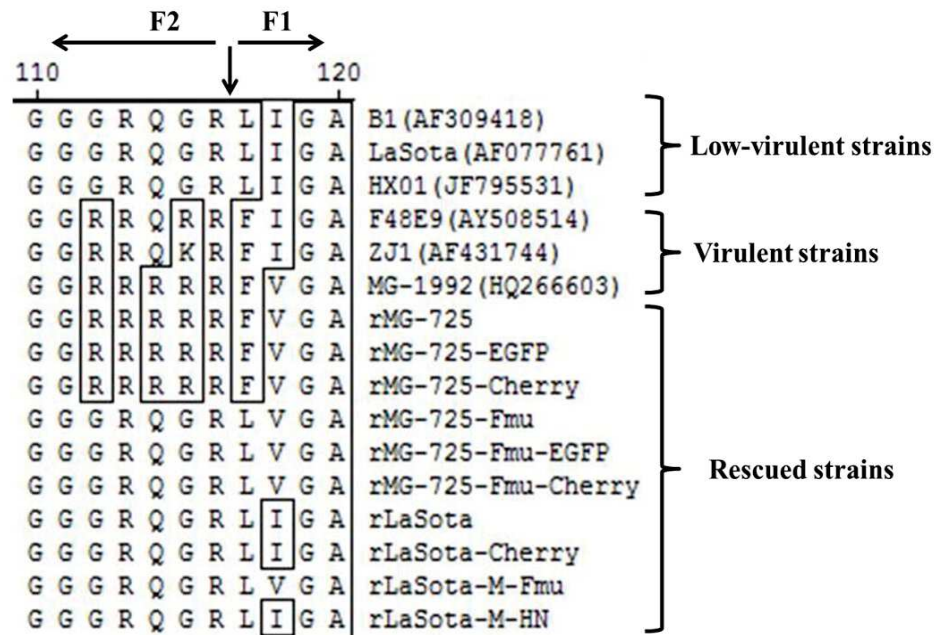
F2 F1

110 120

| | | | | | | | | | | | |
|---|---|---|---|---|---|---|---|---|---|---|---|
| G | G | G | R | Q | G | R | L | I | G | A | B1 (AF309418) |
| G | G | G | R | Q | G | R | L | I | G | A | LaSota (AF077761) |
| G | G | G | R | Q | G | R | L | I | G | A | HX01 (JF795531) |
| G | G | R | R | Q | R | R | F | I | G | A | F48E9 (AY508514) |
| G | G | R | R | Q | K | R | F | I | G | A | ZJ1 (AF431744) |
| G | G | R | R | R | R | R | F | V | G | A | MG-1992 (HQ266603) |
| G | G | R | R | R | R | R | F | V | G | A | rMG-725 |
| G | G | R | R | R | R | R | F | V | G | A | rMG-725-EGFP |
| G | G | R | R | R | R | R | F | V | G | A | rMG-725-Cherry |
| G | G | G | R | Q | G | R | L | V | G | A | rMG-725-Fmu |
| G | G | G | R | Q | G | R | L | V | G | A | rMG-725-Fmu-EGFP |
| G | G | G | R | Q | G | R | L | V | G | A | rMG-725-Fmu-Cherry |
| G | G | G | R | Q | G | R | L | I | G | A | rLaSota |
| G | G | G | R | Q | G | R | L | I | G | A | rLaSota-Cherry |
| G | G | G | R | Q | G | R | L | V | G | A | rLaSota-M-Fmu |
| G | G | G | R | Q | G | R | L | I | G | A | rLaSota-M-HN |

Low-virulent strains

Virulent strains

Rescued strains